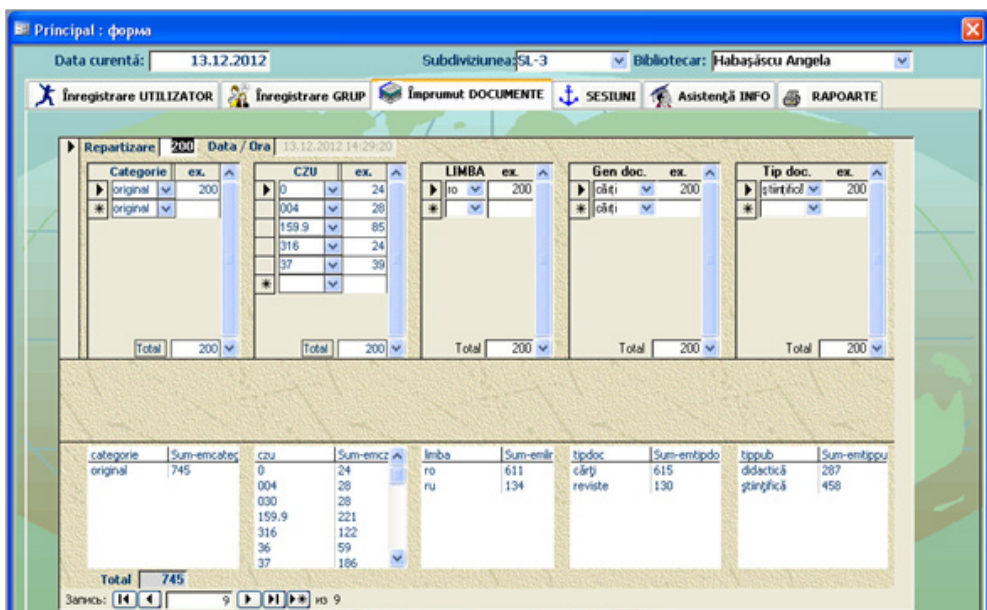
Principal : форма

Data curentă: 13.12.2012

Subdiviziunea: SL-3

Bibliotecar: Habaşâscu Angela

Înregistrare UTILIZATOR

Înregistrare GRUP

Împrumut DOCUMENTE

SESIUNI

Asistenţă INFO

RAPOARTE

Repartizare 200 Data / Ora 13.12.2012 14:29:20

| Categorie | ex. |
|---|---|
| original | 200 |
| original | |

Total 200

| CZU | ex. |
|---|---|
| 0 | 24 |
| 004 | 28 |
| 159.9 | 85 |
| 316 | 24 |
| 37 | 39 |

Total 200

| LIMBA | ex. |
|---|---|
| ro | 200 |

Total 200

| Gen doc. | ex. |
|---|---|
| cărţi | 200 |
| cărţi | |

Total 200

| Tip doc. | ex. |
|---|---|
| ştiinţific | 200 |

Total 200

| categorie | Sum-emcateg |
|---|---|
| original | 745 |

| czu | Sum-emcz |
|---|---|
| 0 | 24 |
| 004 | 28 |
| 030 | 28 |
| 159.9 | 221 |
| 316 | 122 |
| 36 | 59 |
| 37 | 186 |

| limba | Sum-emlir |
|---|---|
| ro | 611 |
| ru | 134 |

| tipdoc | Sum-emtipdo |
|---|---|
| cărţi | 615 |
| reviste | 130 |

| tippub | Sum-emtippu |
|---|---|
| didactică | 287 |
| ştiinţifică | 458 |

Total 745

Запись: 9 из 9